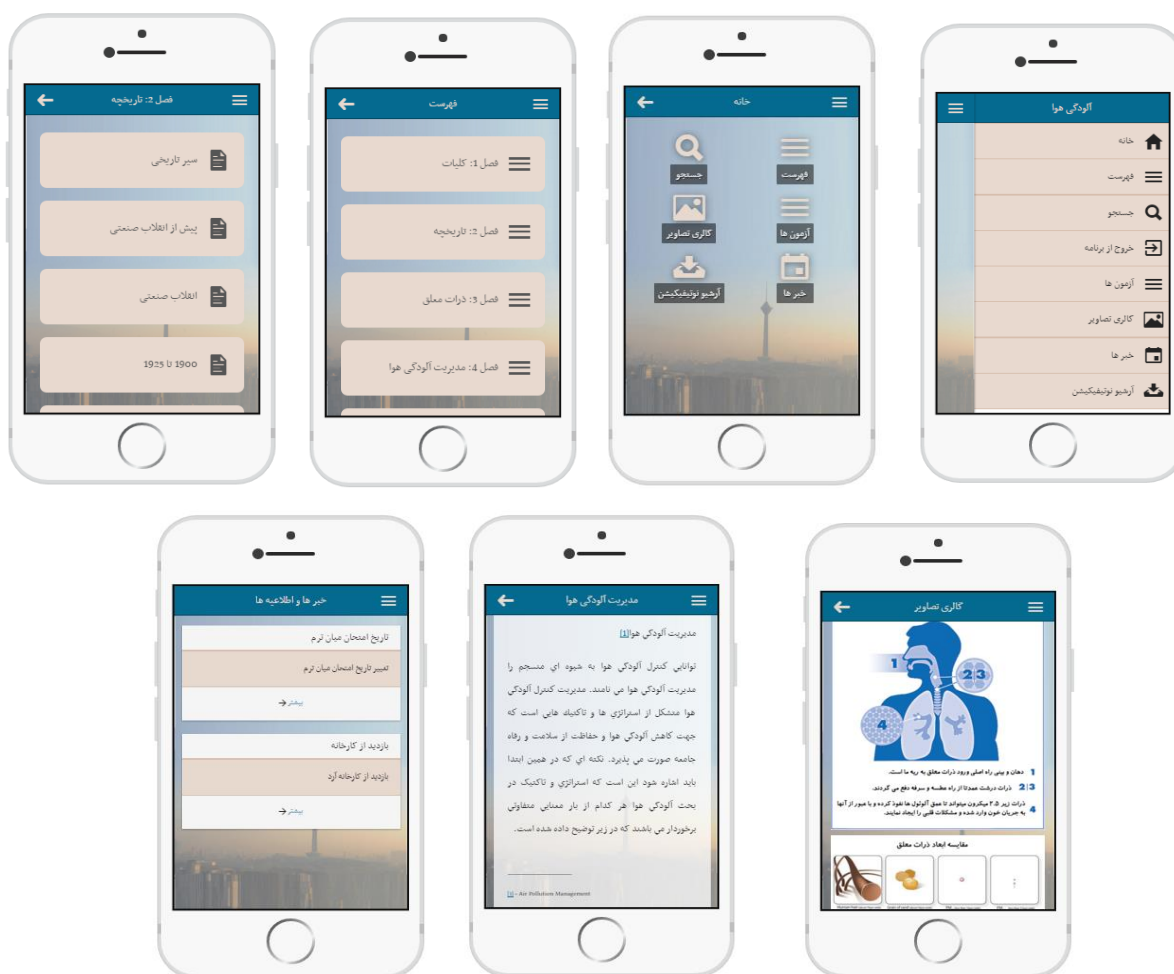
فصل 2: تاریخچه

سیر تاریخی

پیش از انقلاب صنعتی

انقلاب صنعتی

1900 تا 1925

فهرست

فصل 1: کلیات

فصل 2: تاریخچه

فصل 3: ذرات معلق

فصل 4: مدیریت آلودگی هوا

خانه

جستجو

فهرست

گالری تصاویر

آزمون ها

آرشیو نوتیفیکیشن

خبر ها

آلودگی هوا

خانه

فهرست

جستجو

خروج از برنامه

آزمون ها

گالری تصاویر

خبر ها

آرشیو نوتیفیکیشن

خبر ها و اطلاعیه ها

تاریخ امتحان میان ترم

تغییر تاریخ امتحان میان ترم

بیشتر

بازدید از کارخانه

بازدید از کارخانه آرد

بیشتر

مدیریت آلودگی هوا

مدیریت آلودگی هوا[1]

توانایی کنترل آلودگی هوا به شیوه ای منسجم را مدیریت آلودگی هوا می نامند. مدیریت کنترل آلودگی هوا متشکل از استراتژی ها و تاکتیک هایی است که جهت کاهش آلودگی هوا و حفاظت از سلامت و رفاه جامعه صورت می پذیرد. نکته ای که در همین ابتدا باید اشاره شود این است که استراتژی و تاکتیک در بحث آلودگی هوا هر کدام از بار معنایی متفاوتی برخوردار می باشند که در زیر توضیح داده شده است.

[1] - Air Pollution Management

گالری تصاویر

1

2 3

4

1 دهان و بینی راه اصلی ورود ذرات معلق به ریه ها است.

2|3 ذرات درشت عمدتا از راه مخاط و سرفه دفع می گردند.

4 ذرات زیر ۲.۵ میکرون میتوانند تا عمق آلوئول ها نفوذ کرده و یا عبور از آنها به جریان خون وارد شده و مشکلات قلبی را ایجاد نمایند.

مقایسه ابعاد ذرات معلق